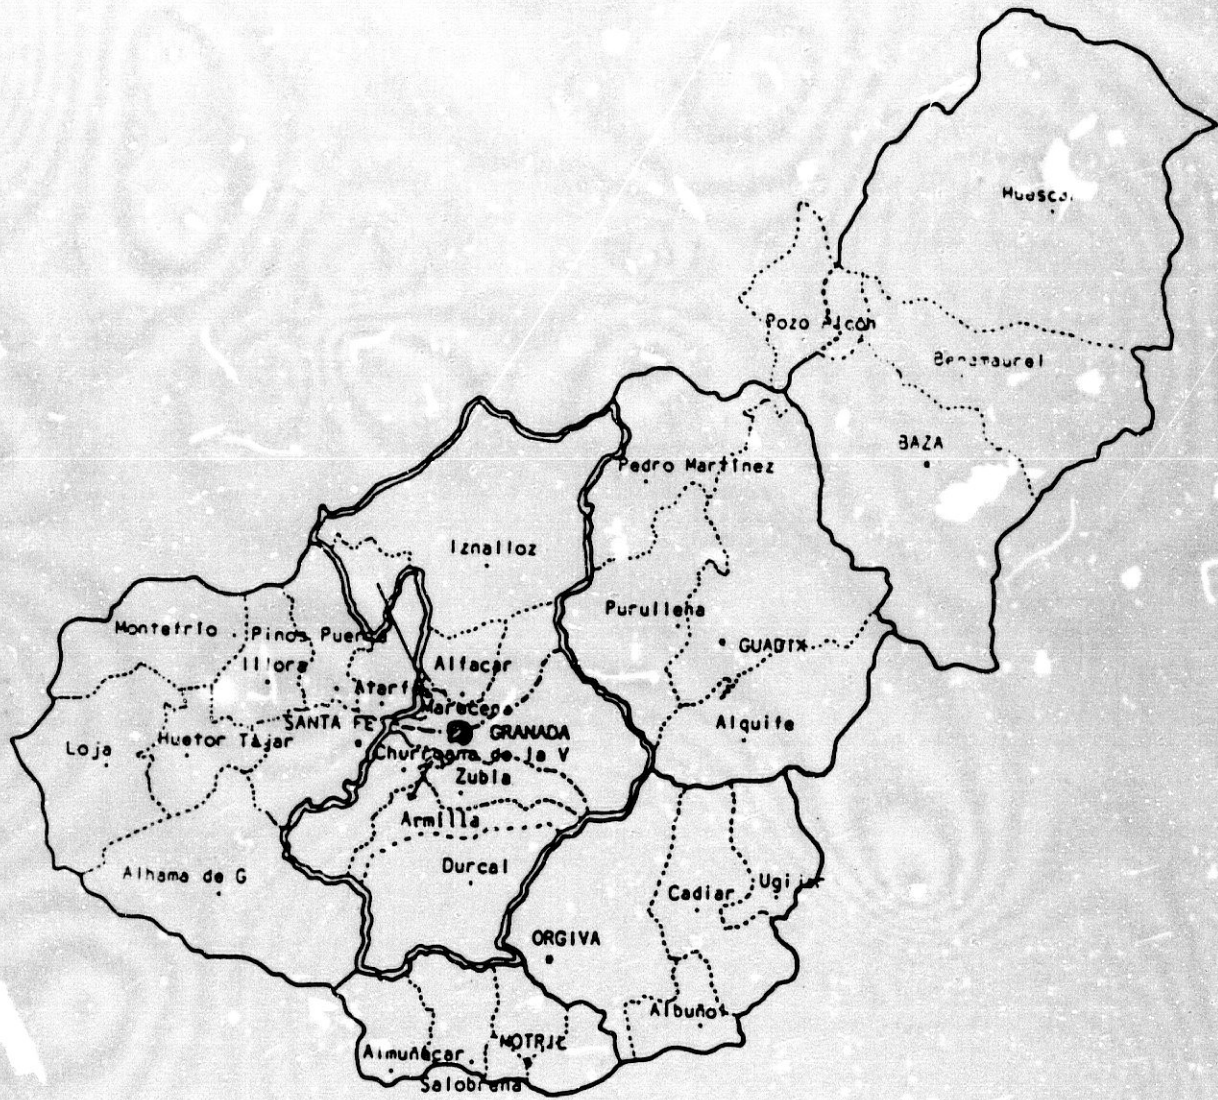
Huescar

Pozo Alcón

Benamaurel

BAZA

Pedro Martínez

Iznalloz

Purullena

GUADIX

Montefrío

Pinos Puente

Illora

Alfacar

Atarfe

Maracena

GRANADA

SANTA FE

Loja

Huetor Tajar

Churriana de la V

Zubia

Alquife

Armilla

Durcal

Alhama de G

Cadiar

Ugijar

ORGIVA

Albuñol

Almuñecar

MOTRIL

Salobreña